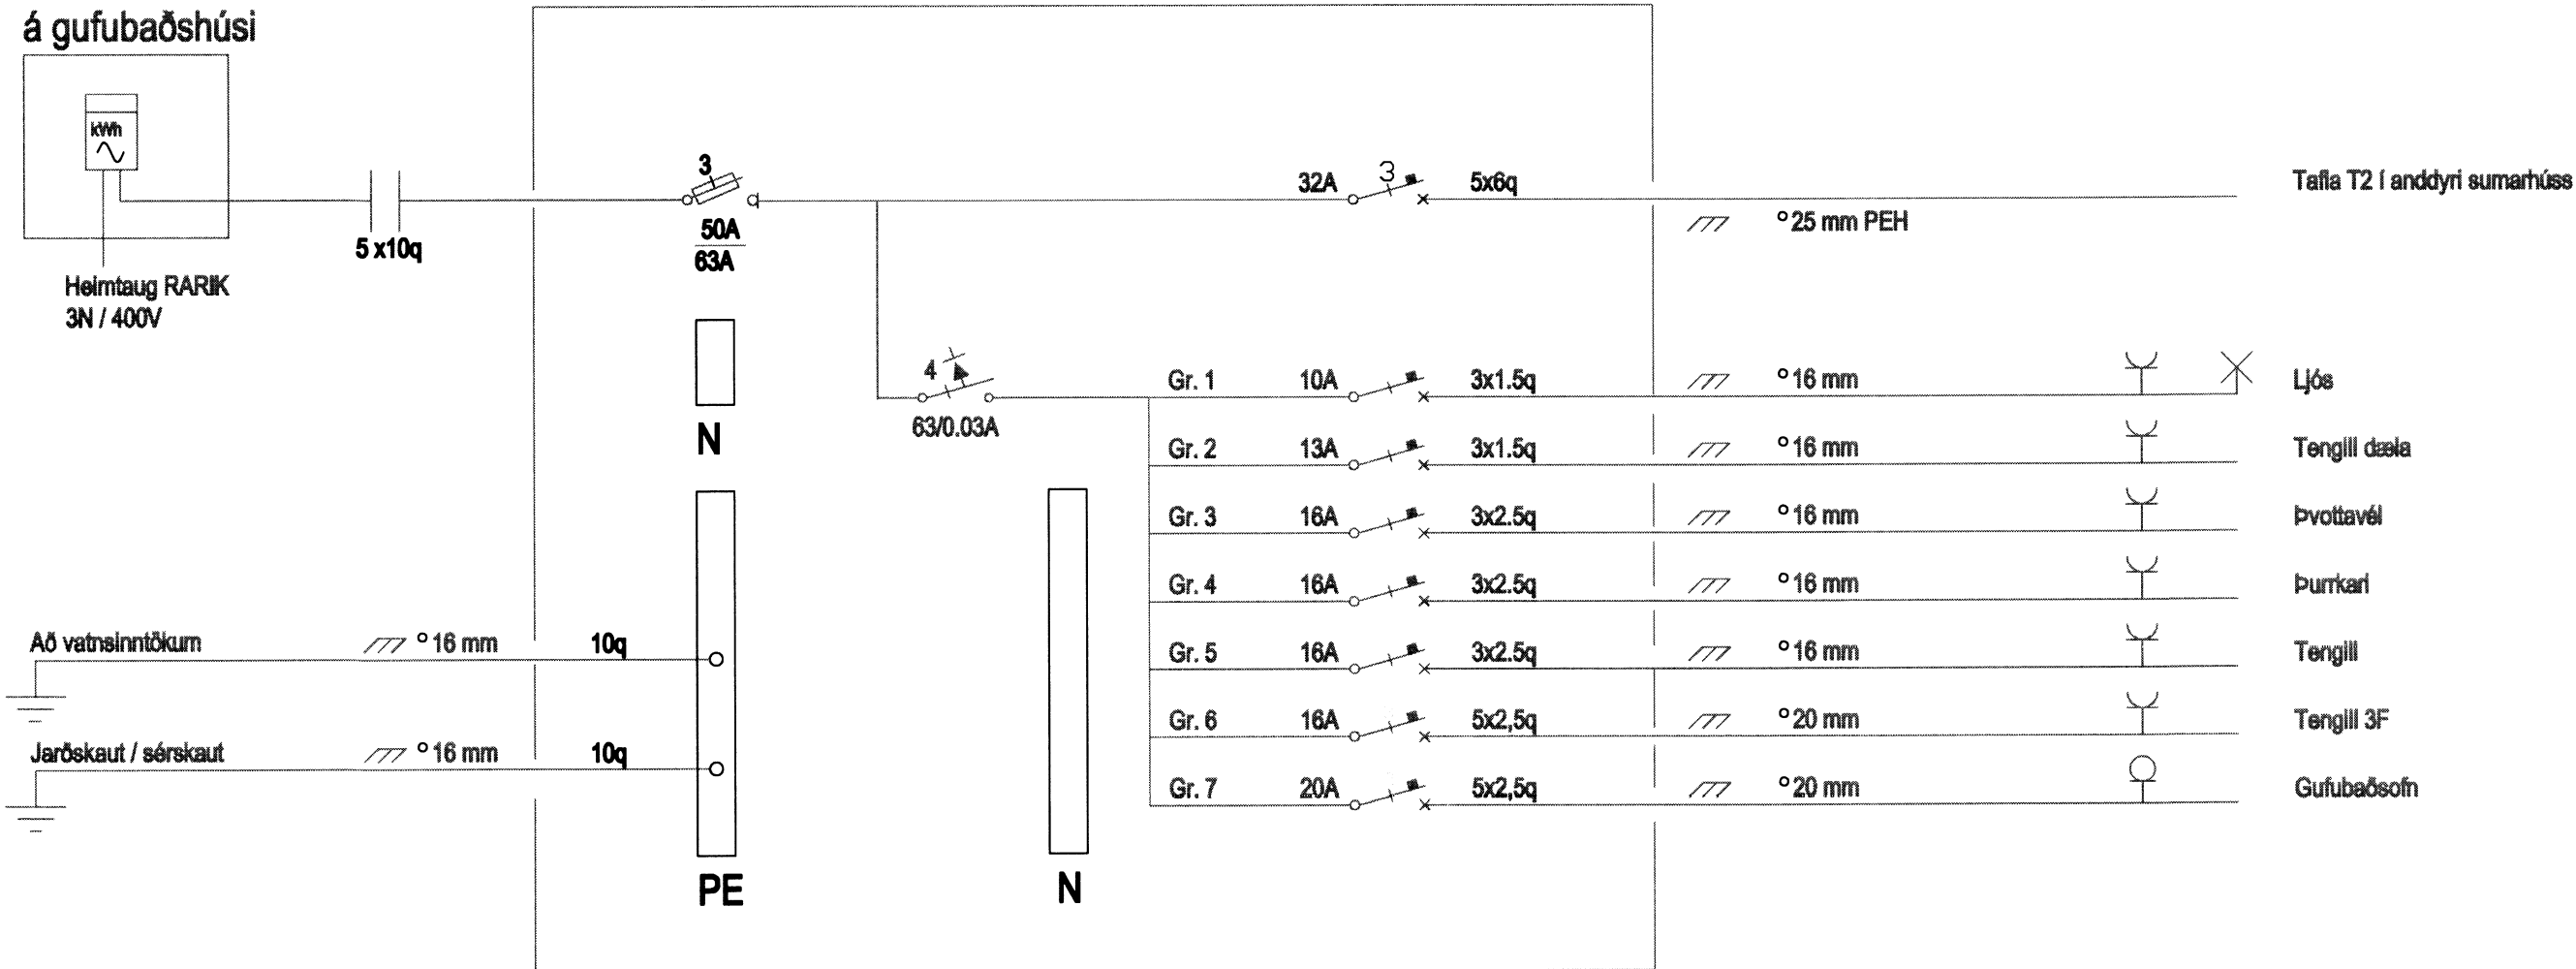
á gufubaðshúsi

kWh

Heimtaug RARIK
3N / 400V

5 x10q

3
50A
63A

N

PE

4
63/0.03A

N

32A 3 5x6q Tafla T2 í anddyri sumarhúss
°25 mm PEH

Gr. 1 10A 3x1.5q °16 mm Ljós
Gr. 2 13A 3x1.5q °16 mm Tengill dæla
Gr. 3 16A 3x2.5q °16 mm Þvottavél
Gr. 4 16A 3x2.5q °16 mm Þurrkari
Gr. 5 16A 3x2.5q °16 mm Tengill
Gr. 6 16A 5x2,5q °20 mm Tengill 3F
Gr. 7 20A 5x2,5q °20 mm Gufubaðsofn

Að vatnsinntökum °16 mm 10q
Jarðskaut / sérskaut °16 mm 10q